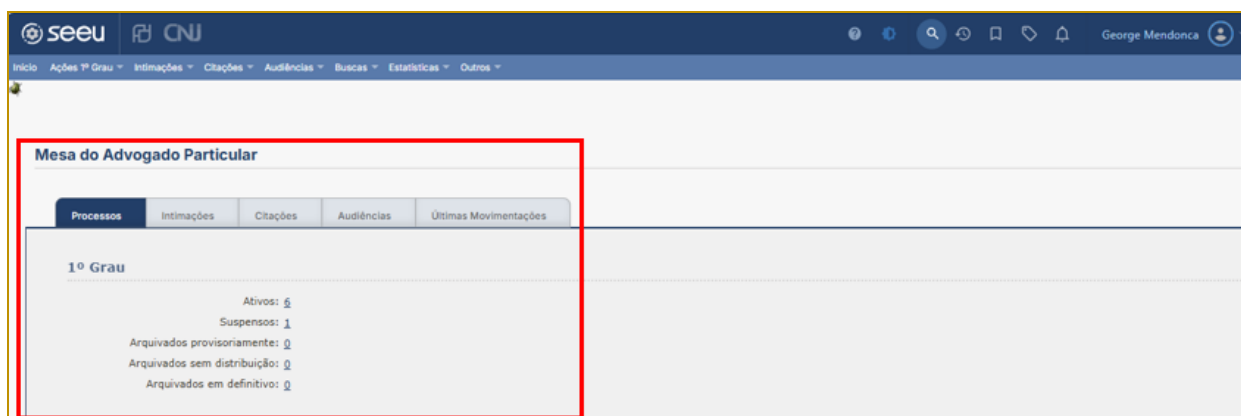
seeu CNJ

George Mendonca

Início Ações 1º Grau Intimações Citações Audiências Buscas Estatísticas Outros

Mesa do Advogado Particular

Processos Intimações Citações Audiências Últimas Movimentações

1º Grau

Ativos: 6
Suspensos: 1
Arquivados provisoriamente: 0
Arquivados sem distribuição: 0
Arquivados em definitivo: 0